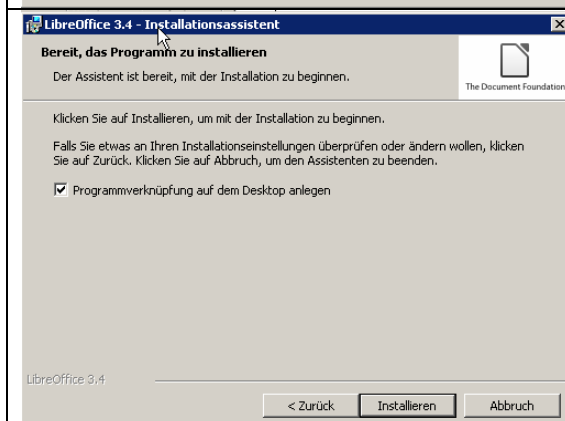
LibreOffice 3.4 - Installationsassistent

Bereit, das Programm zu installieren

Der Assistent ist bereit, mit der Installation zu beginnen.

The Document Foundation

Klicken Sie auf Installieren, um mit der Installation zu beginnen.

Falls Sie etwas an Ihren Installationseinstellungen überprüfen oder ändern wollen, klicken Sie auf Zurück. Klicken Sie auf Abbruch, um den Assistenten zu beenden.

Programmverknüpfung auf dem Desktop anlegen

LibreOffice 3.4

< Zurück | Installieren | Abbruch